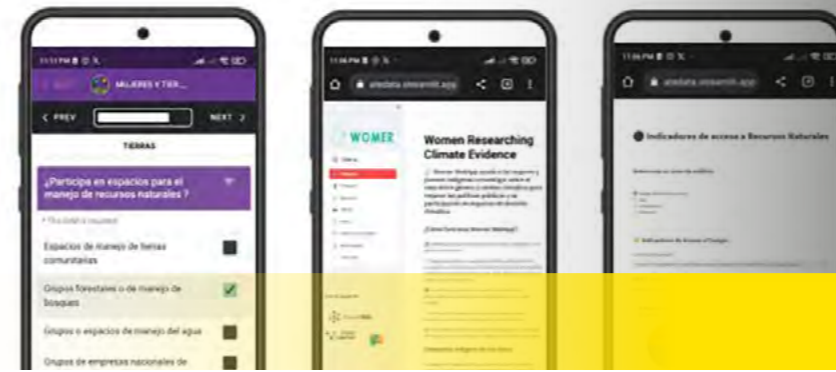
MUJERES Y TIER...

PREV

NEXT

TIERRAS

¿Participa en espacios para el manejo de recursos naturales ?

* This field is required

Espacios de manejo de tierras comunitarias

Grupos forestales o de manejo de bosques

Grupos o espacios de manejo del agua

Grupos de empresas nacionales de

atedata.streamlit.app

WOMER

Women Researching Climate Evidence

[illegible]

atedata.streamlit.app

Indicadores de acceso a Recursos Naturales

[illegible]